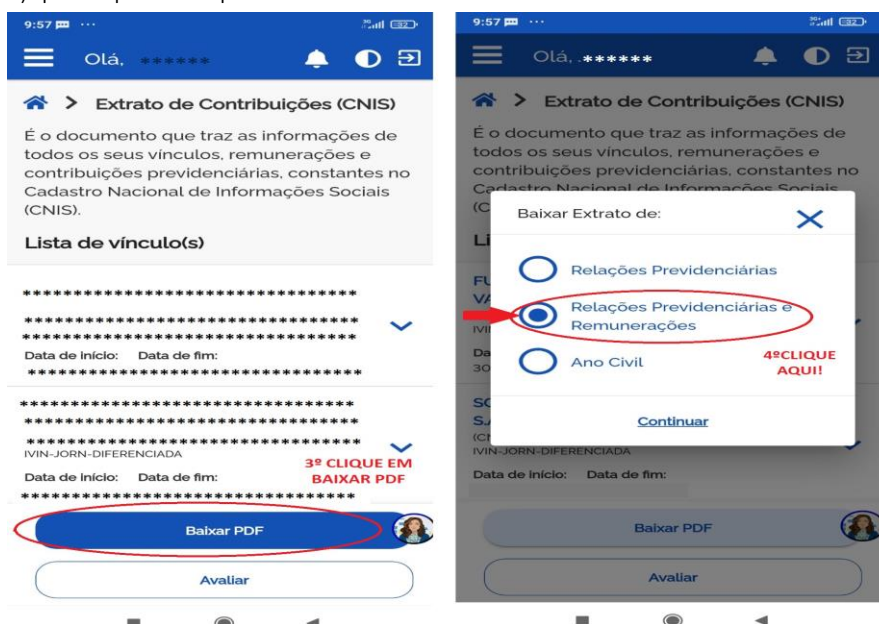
9:57 ···

Olá, ******

> Extrato de Contribuições (CNIS)

É o documento que traz as informações de todos os seus vínculos, remunerações e contribuições previdenciárias, constantes no Cadastro Nacional de Informações Sociais (CNIS).

Lista de vínculo(s)

***********************************
***********************************
***********************************
Data de início: Data de fim:
***********************************

***********************************
***********************************
IVIN-JORN-DIFERENCIADA
Data de início: Data de fim:
***********************************

3º CLIQUE EM BAIXAR PDF

Baixar PDF

Avaliar

9:57 ···

Olá, ******

> Extrato de Contribuições (CNIS)

É o documento que traz as informações de todos os seus vínculos, remunerações e contribuições previdenciárias, constantes no Cadastro Nacional de Informações Sociais

Baixar Extrato de:

Relações Previdenciárias

Relações Previdenciárias e Remunerações

Ano Civil

4ºCLIQUE AQUI!

Continuar

IVIN-JORN-DIFERENCIADA
Data de início: Data de fim:

Baixar PDF

Avaliar